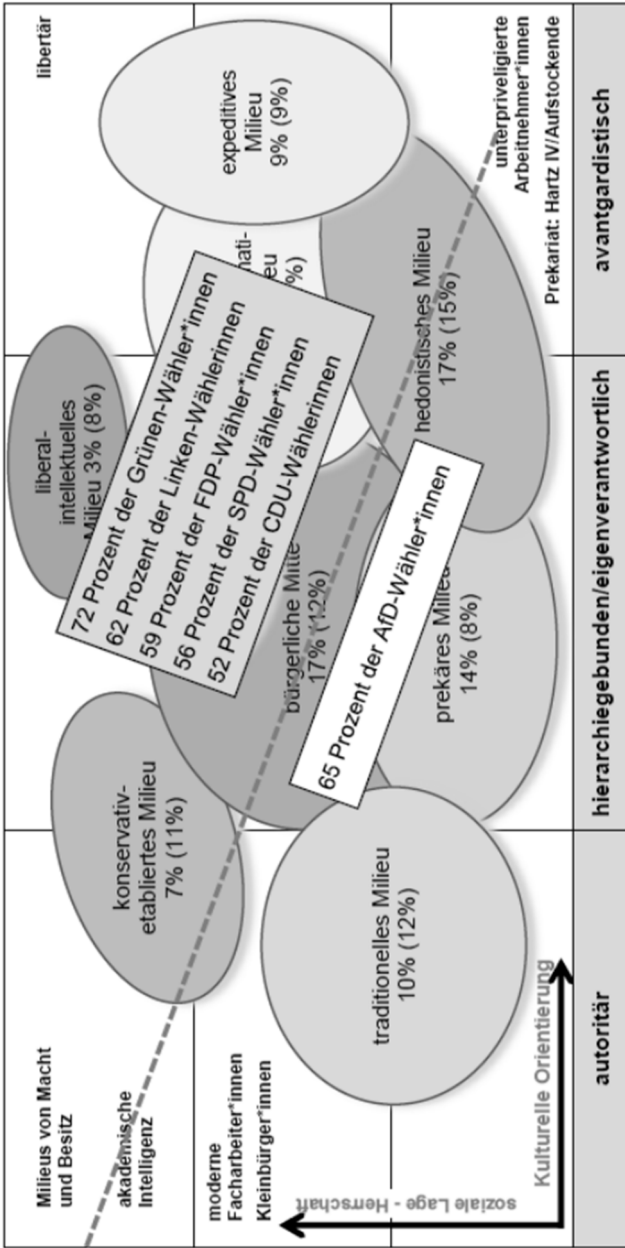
libertär

unterpriveligierte Arbeitnehmer*innen

Prekariat: Hartz IV/Aufstockende

avantgardistisch

expeditives Milieu 9% (9%)

hedonistisches Milieu 17% (15%)

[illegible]ati- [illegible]lieu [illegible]%)

72 Prozent der Grünen-Wähler*innen
62 Prozent der Linken-Wählerinnen
59 Prozent der FDP-Wähler*innen
56 Prozent der SPD-Wähler*innen
52 Prozent der CDU-Wählerinnen

liberal-intellektuelles Milieu 3% (8%)

hierarchiegebunden/eigenverantwortlich

65 Prozent der AfD-Wähler*innen

bürgerliche Mitte 17% (12%)

prekäres Milieu 14% (8%)

konservativ-etabliertes Milieu 7% (11%)

traditionelles Milieu 10% (12%)

autoritär

Milieus von Macht und Besitz

akademische Intelligenz

moderne Facharbeiter*innen

Kleinbürger*innen

soziale Lage - Herrschaft

Kulturelle Orientierung